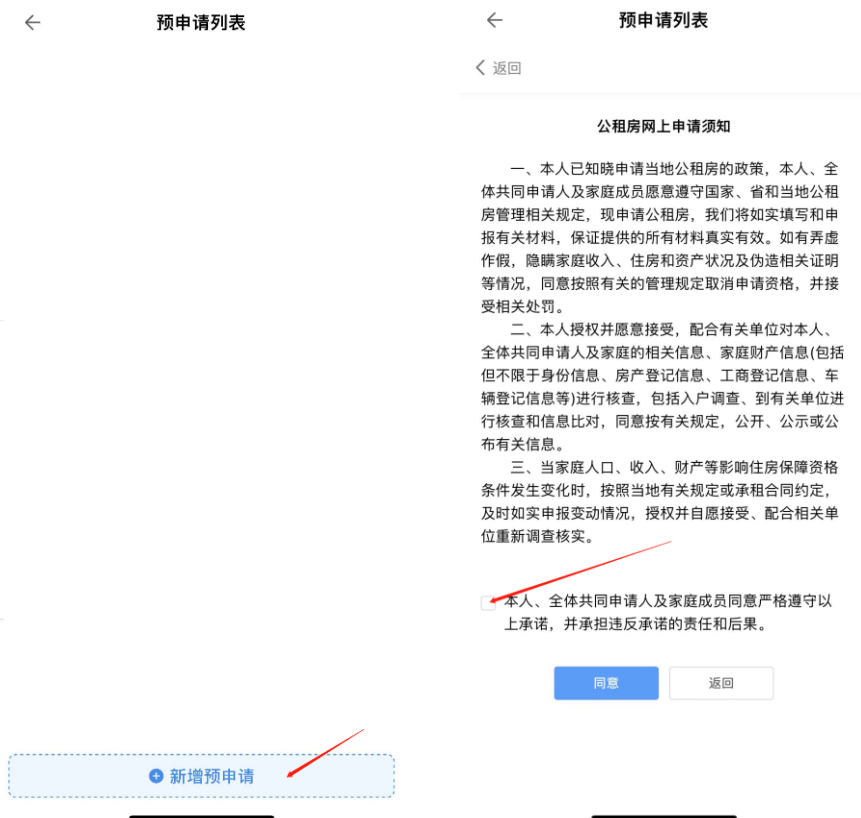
← 预申请列表

新增预申请

← 预申请列表

< 返回

公租房网上申请须知

一、本人已知晓申请当地公租房的政策，本人、全体共同申请人及家庭成员愿意遵守国家、省和当地公租房管理相关规定，现申请公租房，我们将如实填写和申报有关材料，保证提供的所有材料真实有效。如有弄虚作假，隐瞒家庭收入、住房和资产状况及伪造相关证明等情况，同意按照有关的管理规定取消申请资格，并接受相关处罚。

二、本人授权并愿意接受，配合有关单位对本人、全体共同申请人及家庭的相关信息、家庭财产信息(包括但不限于身份信息、房产登记信息、工商登记信息、车辆登记信息等)进行核查，包括入户调查、到有关单位进行核查和信息比对，同意按有关规定，公开、公示或公布有关信息。

三、当家庭人口、收入、财产等影响住房保障资格条件发生变化时，按照当地有关规定或承租合同约定，及时如实申报变动情况，授权并自愿接受、配合相关单位重新调查核实。

本人、全体共同申请人及家庭成员同意严格遵守以上承诺，并承担违反承诺的责任和后果。

同意 返回